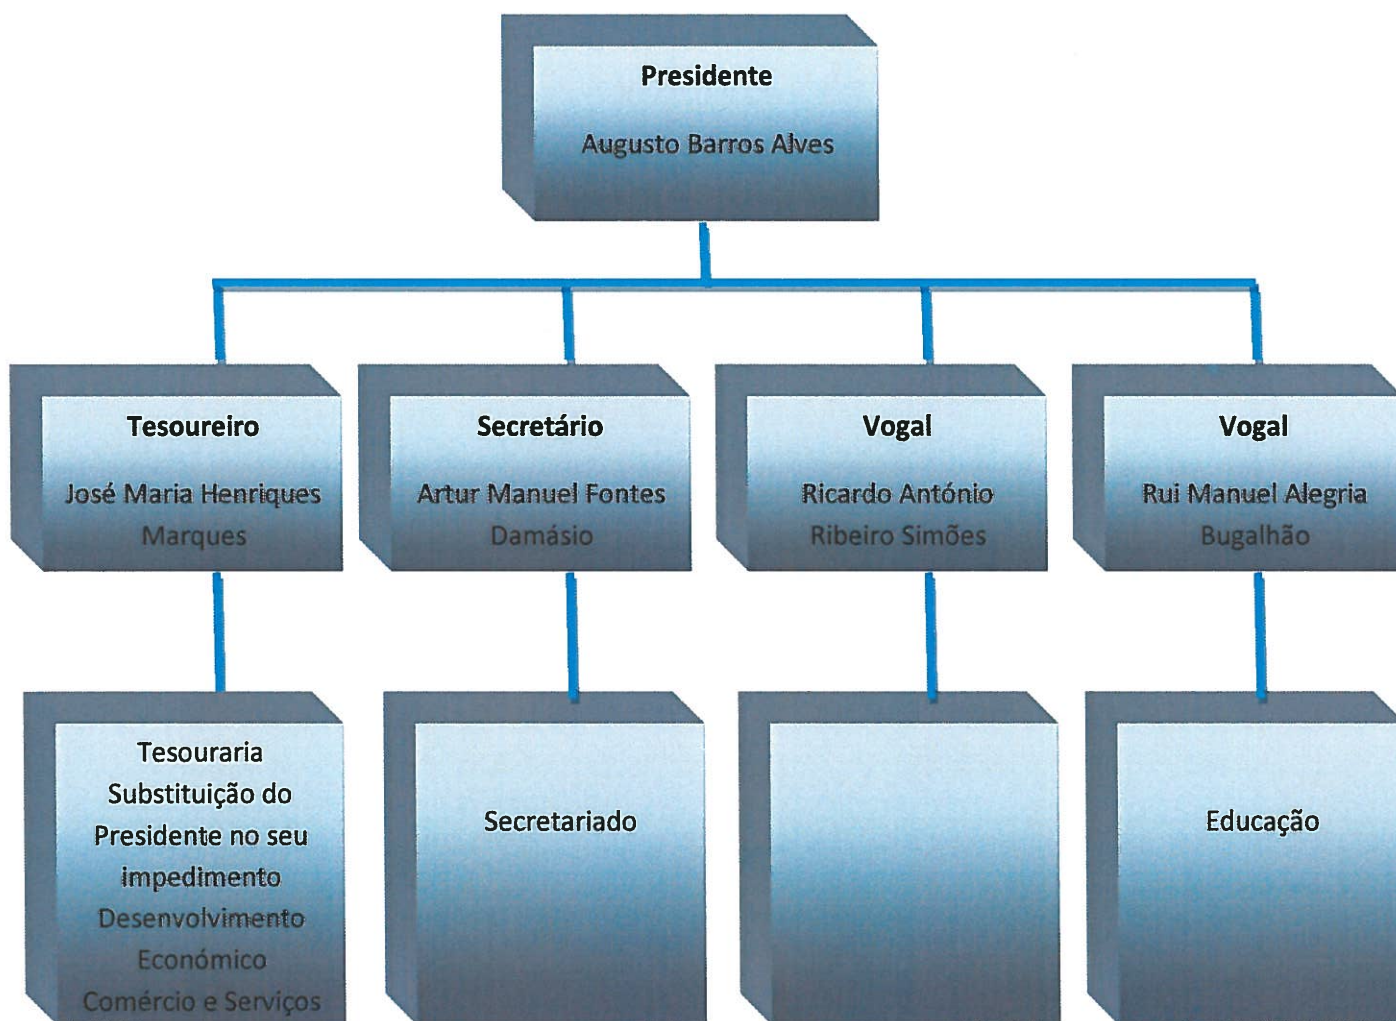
Presidente

Augusto Barros Alves

Tesoureiro

José Maria Henriques Marques

Secretário

Artur Manuel Fontes Damásio

Vogal

Ricardo António Ribeiro Simões

Vogal

Rui Manuel Alegria Bugalhão

Tesouraria
Substituição do Presidente no seu impedimento
Desenvolvimento Económico
Comércio e Serviços

Secretariado

Educação